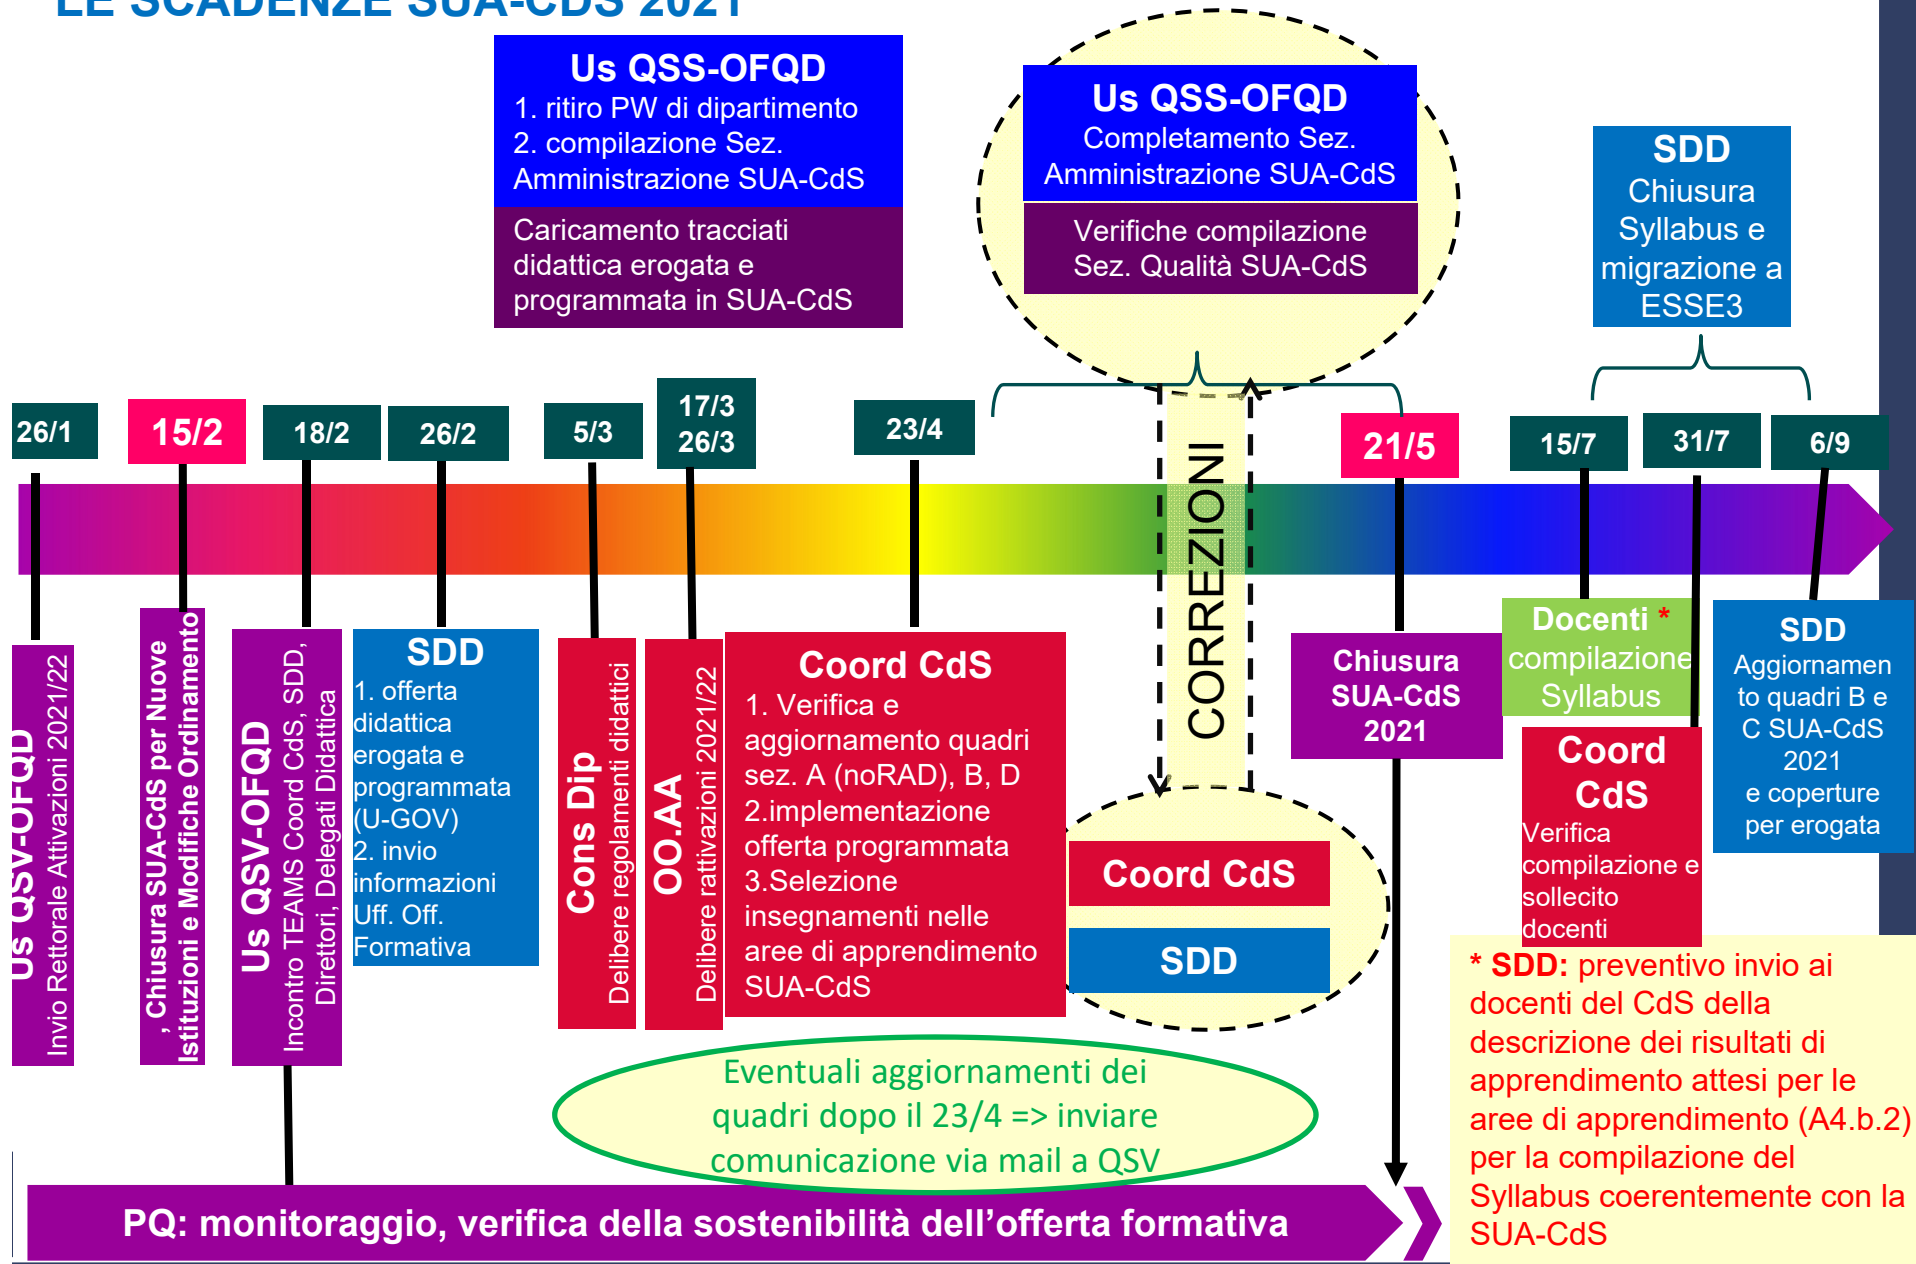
LE SCADENZE SUA-CDS 2021

Us QSS-OFQD
1. ritiro PW di dipartimento
2. compilazione Sez. Amministrazione SUA-CdS

Caricamento tracciati didattica erogata e programmata in SUA-CdS

Us QSS-OFQD
Completamento Sez. Amministrazione SUA-CdS

Verifiche compilazione Sez. Qualità SUA-CdS

SDD
Chiusura Syllabus e migrazione a ESSE3

26/1 15/2 18/2 26/2 5/3 17/3 26/3 23/4 21/5 15/7 31/7 6/9

CORREZIONI

Us QSV-OFQD
Invio Rettorale Attivazioni 2021/22

Chiusura SUA-CdS per Nuove Istituzioni e Modifiche Ordinamento

Us QSV-OFQD
Incontro TEAMS Coord CdS, SDD, Direttori, Delegati Didattica

SDD
1. offerta didattica erogata e programmata (U-GOV)
2. invio informazioni Uff. Off. Formativa

Cons Dip
Delibere regolamenti didattici

OO.AA
Delibere rattivazioni 2021/22

Coord CdS
1. Verifica e aggiornamento quadri sez. A (noRAD), B, D
2.implementazione offerta programmata
3.Selezione insegnamenti nelle aree di apprendimento SUA-CdS

Coord CdS

SDD

Chiusura SUA-CdS 2021

Docenti * compilazione Syllabus

Coord CdS
Verifica compilazione e sollecito docenti

SDD
Aggiornamento quadri B e C SUA-CdS 2021 e coperture per erogata

Eventuali aggiornamenti dei quadri dopo il 23/4 => inviare comunicazione via mail a QSV

* SDD: preventivo invio ai docenti del CdS della descrizione dei risultati di apprendimento attesi per le aree di apprendimento (A4.b.2) per la compilazione del Syllabus coerentemente con la SUA-CdS

PQ: monitoraggio, verifica della sostenibilità dell’offerta formativa